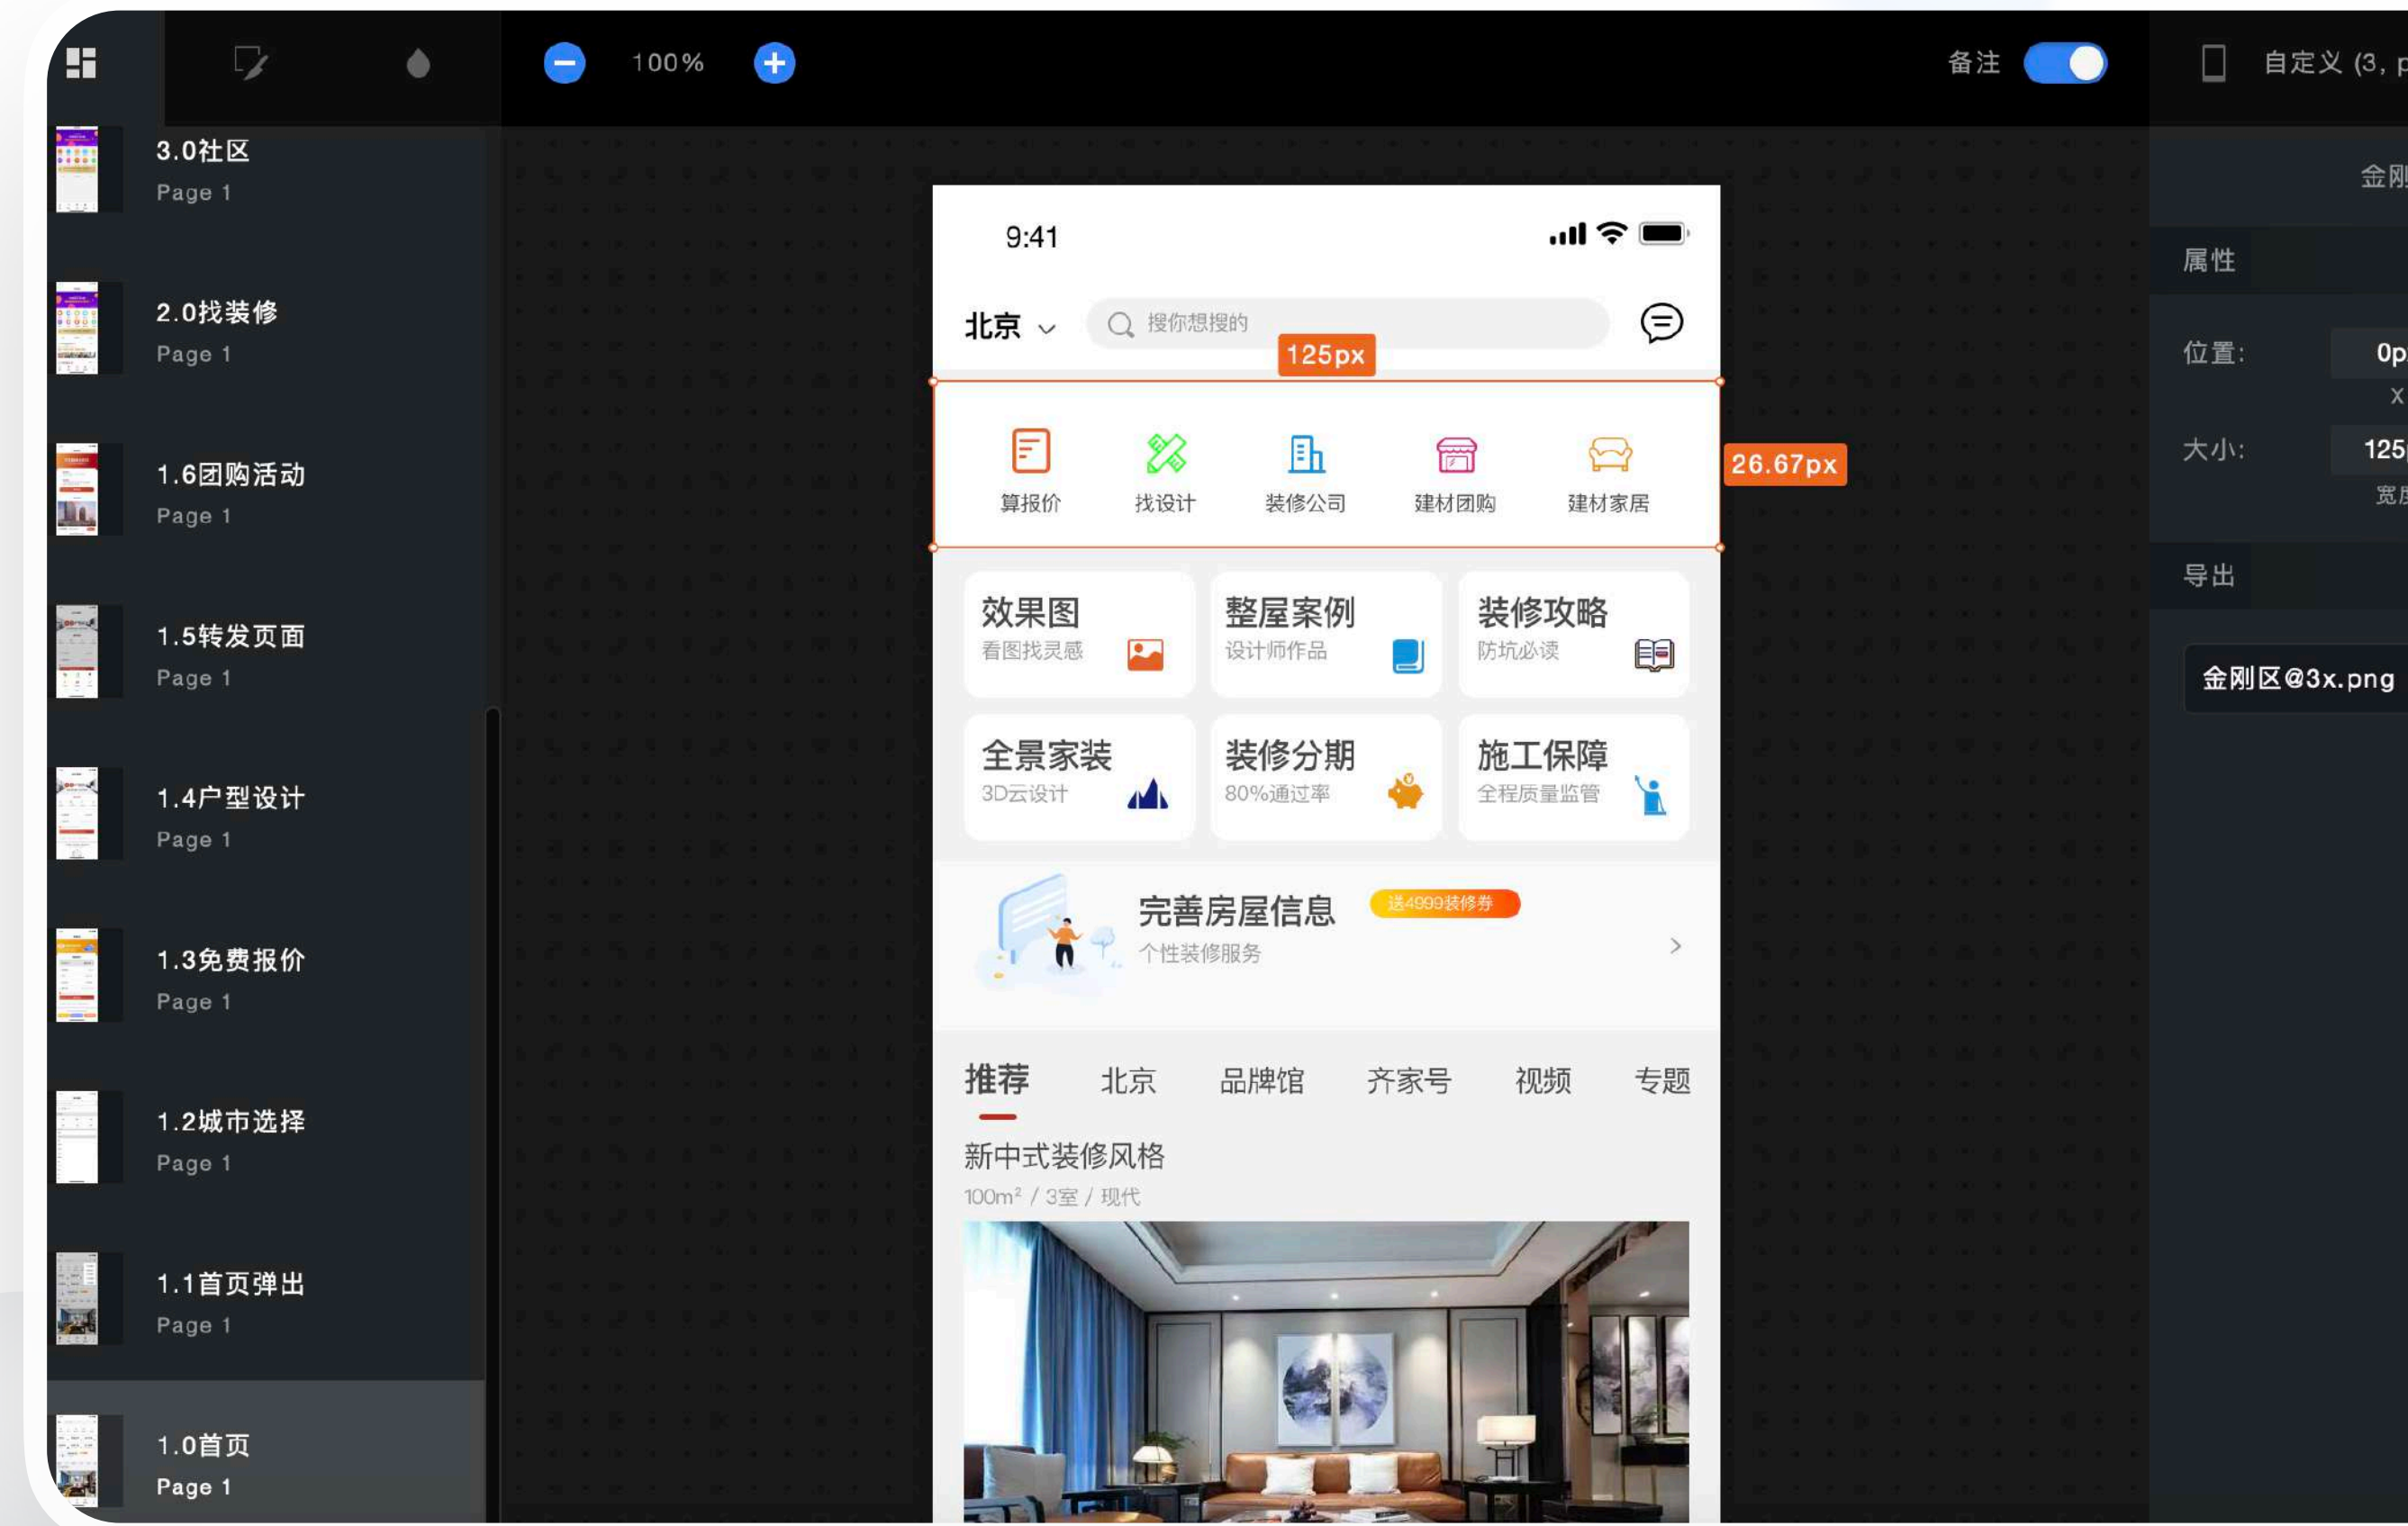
100%

备注

自定义 (3, p

3.0社区
Page 1

2.0找装修
Page 1

1.6团购活动
Page 1

1.5转发页面
Page 1

1.4户型设计
Page 1

1.3免费报价
Page 1

1.2城市选择
Page 1

1.1首页弹出
Page 1

1.0首页
Page 1

9:41

北京

搜你想搜的

125px

26.67px

算报价 找设计 装修公司 建材团购 建材家居

效果图
看图找灵感

整屋案例
设计师作品

装修攻略
防坑必读

全景家装
3D云设计

装修分期
80%通过率

施工保障
全程质量监管

完善房屋信息
送4999装修券
个性装修服务

推荐 北京 品牌馆 齐家号 视频 专题

新中式装修风格
100m² / 3室 / 现代

金刚

属性

位置:
0p
X

大小:
125
宽

导出

金刚区@3x.png